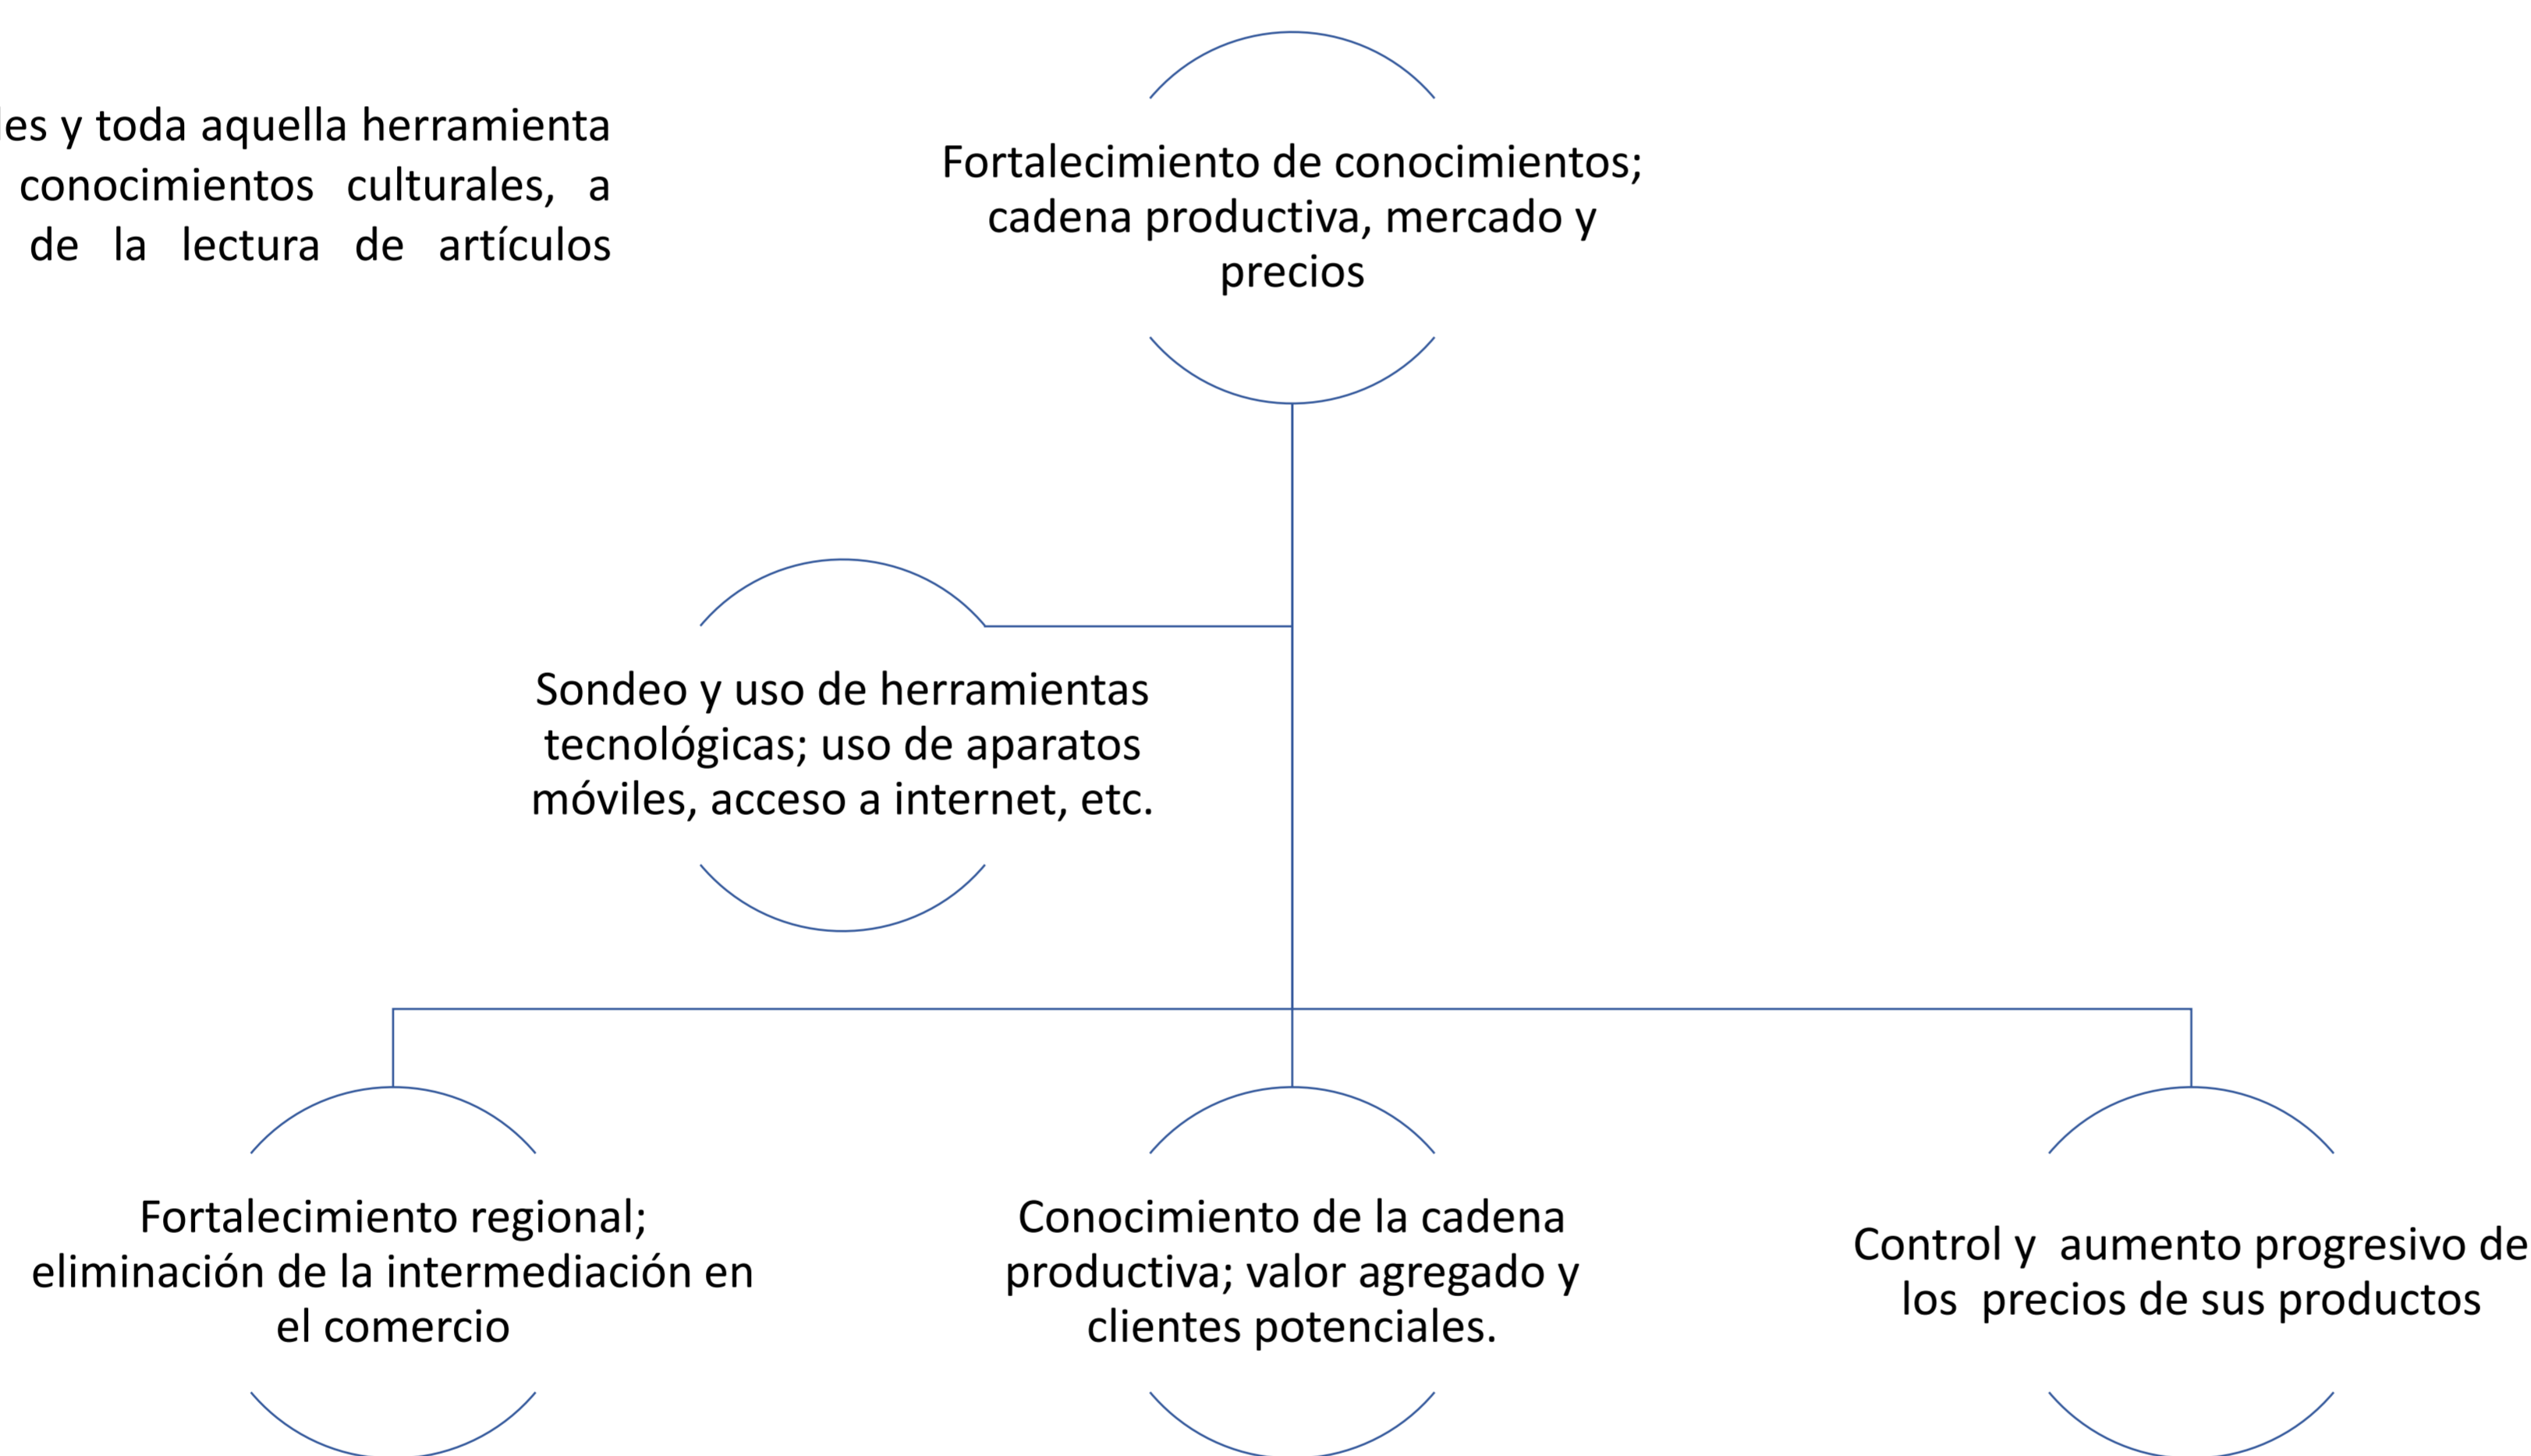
les y toda aquella herramienta conocimientos culturales, a de la lectura de artículos

Fortalecimiento de conocimientos; cadena productiva, mercado y precios

Sondeo y uso de herramientas tecnológicas; uso de aparatos móviles, acceso a internet, etc.

Fortalecimiento regional; eliminación de la intermediación en el comercio

Conocimiento de la cadena productiva; valor agregado y clientes potenciales.

Control y aumento progresivo de los precios de sus productos